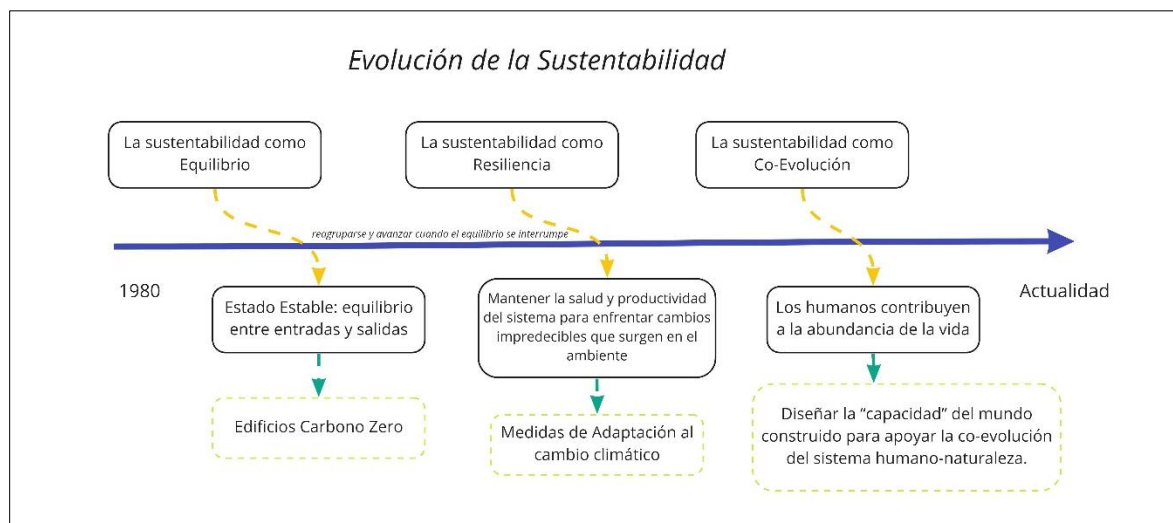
Evolución de la Sustentabilidad

La sustentabilidad como Equilibrio

La sustentabilidad como Resiliencia

La sustentabilidad como Co-Evolución

reagruparse y avanzar cuando el equilibrio se interrumpe

1980

Actualidad

Estado Estable: equilibrio entre entradas y salidas

Mantener la salud y productividad del sistema para enfrentar cambios impredecibles que surgen en el ambiente

Los humanos contribuyen a la abundancia de la vida

Edificios Carbono Zero

Medidas de Adaptación al cambio climático

Diseñar la "capacidad" del mundo construido para apoyar la co-evolución del sistema humano-naturaleza.